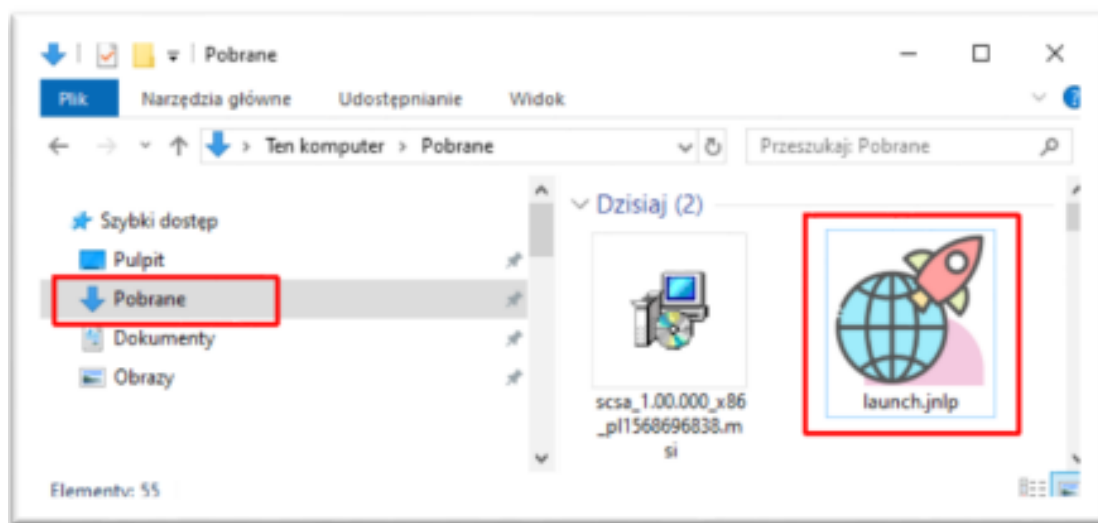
Pobrane

Plik
Narzędzia główne
Udostępnianie
Widok

Ten komputer > Pobrane

Przeszukaj: Pobrane

Szybki dostęp
Pulpit
Pobrane
Dokumenty
Obrazy

Dzisiaj (2)

scsa_1.00.000_x86_pl1568696838.msi

launch.jnlp

Elementy: 55